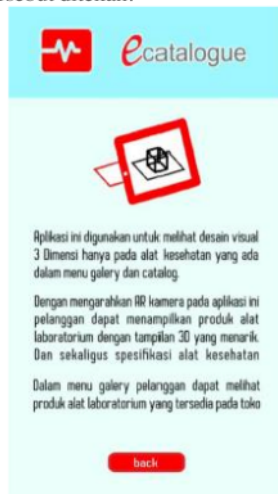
ecatalogue

Aplikasi ini digunakan untuk melihat desain visual 3 Dimensi hanya pada alat kesehatan yang ada dalam menu galery dan catalog.

Dengan mengarahkan AR kamera pada aplikasi ini pelanggan dapat menampilkan produk alat laboratorium dengan tampilan 3D yang menarik. Dan sekaligus spesifikasi alat kesehatan

Dalam menu galery pelanggan dapat melihat produk alat laboratorium yang tersedia pada toko

back